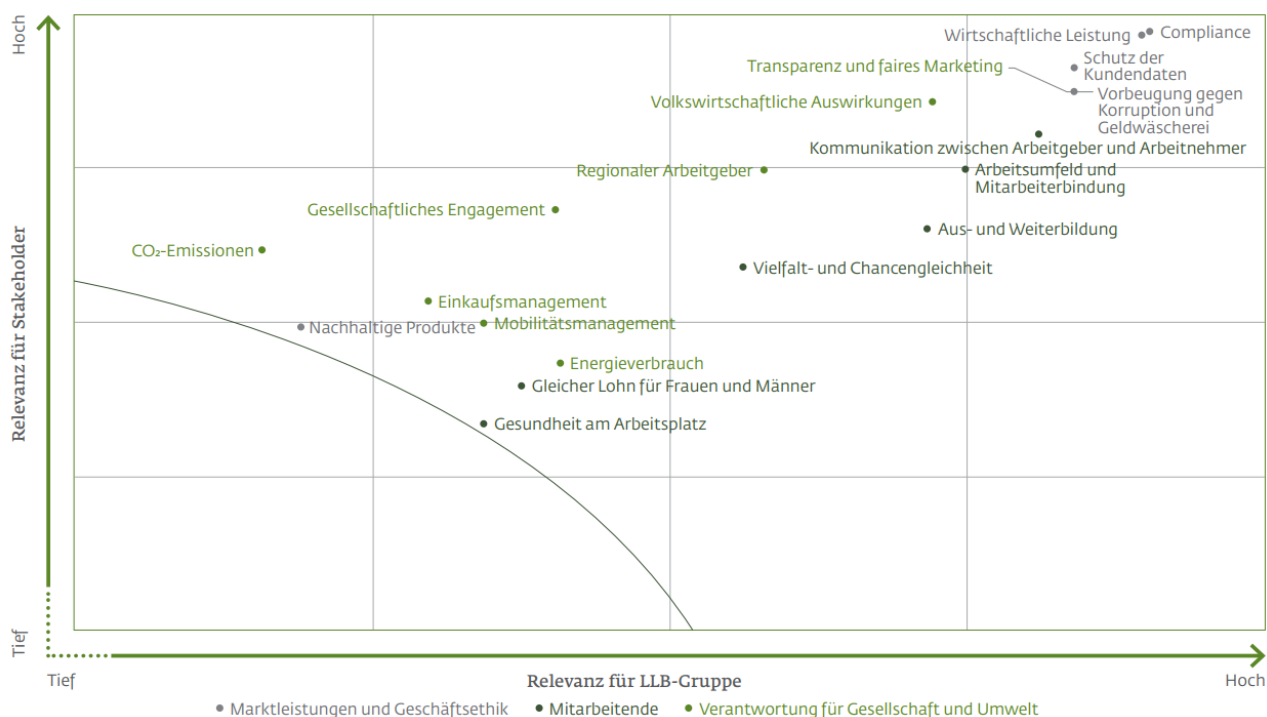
Hoch

Wirtschaftliche Leistung
Compliance
Schutz der Kundendaten
Transparenz und faires Marketing
Vorbeugung gegen Korruption und Geldwäscherei
Volkswirtschaftliche Auswirkungen
Kommunikation zwischen Arbeitgeber und Arbeitnehmer
Regionaler Arbeitgeber
Arbeitsumfeld und Mitarbeiterbindung
Gesellschaftliches Engagement
Aus- und Weiterbildung
$CO_2$-Emissionen
Vielfalt- und Chancengleichheit
Einkaufsmanagement
Nachhaltige Produkte
Mobilitätsmanagement
Energieverbrauch
Gleicher Lohn für Frauen und Männer
Gesundheit am Arbeitsplatz

Relevanz für Stakeholder

Tief

Tief
Relevanz für LLB-Gruppe
Hoch

Marktleistungen und Geschäftsethik
Mitarbeitende
Verantwortung für Gesellschaft und Umwelt